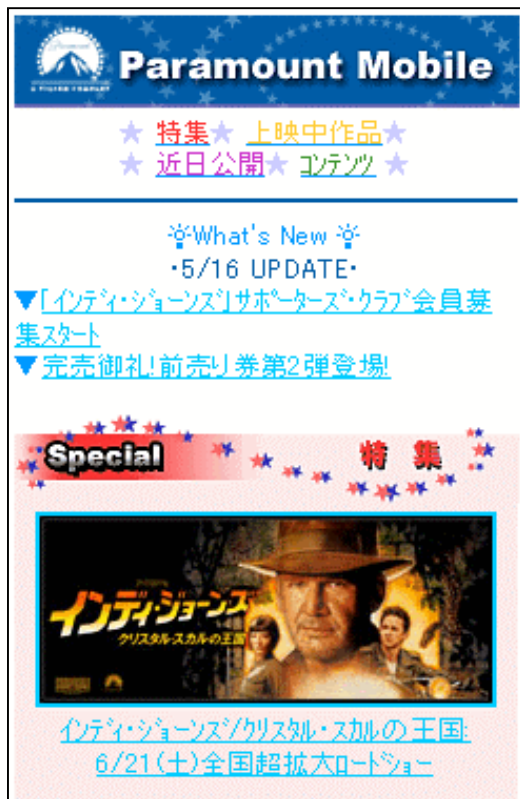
Paramount Mobile

★特集★上映中作品★
★近日公開★コンテンツ★

What's New
・5/16 UPDATE・
▼「インディ・ジョーンズ」サポーターズ・クラブ会員募集スタート
▼完売御礼!前売り券第2弾登場!

Special 特集

インディ・ジョーンズ
クリスタル・スカルの王国

インディ・ジョーンズ/クリスタル・スカルの王国
6/21(土)全国超拡大ロードショー